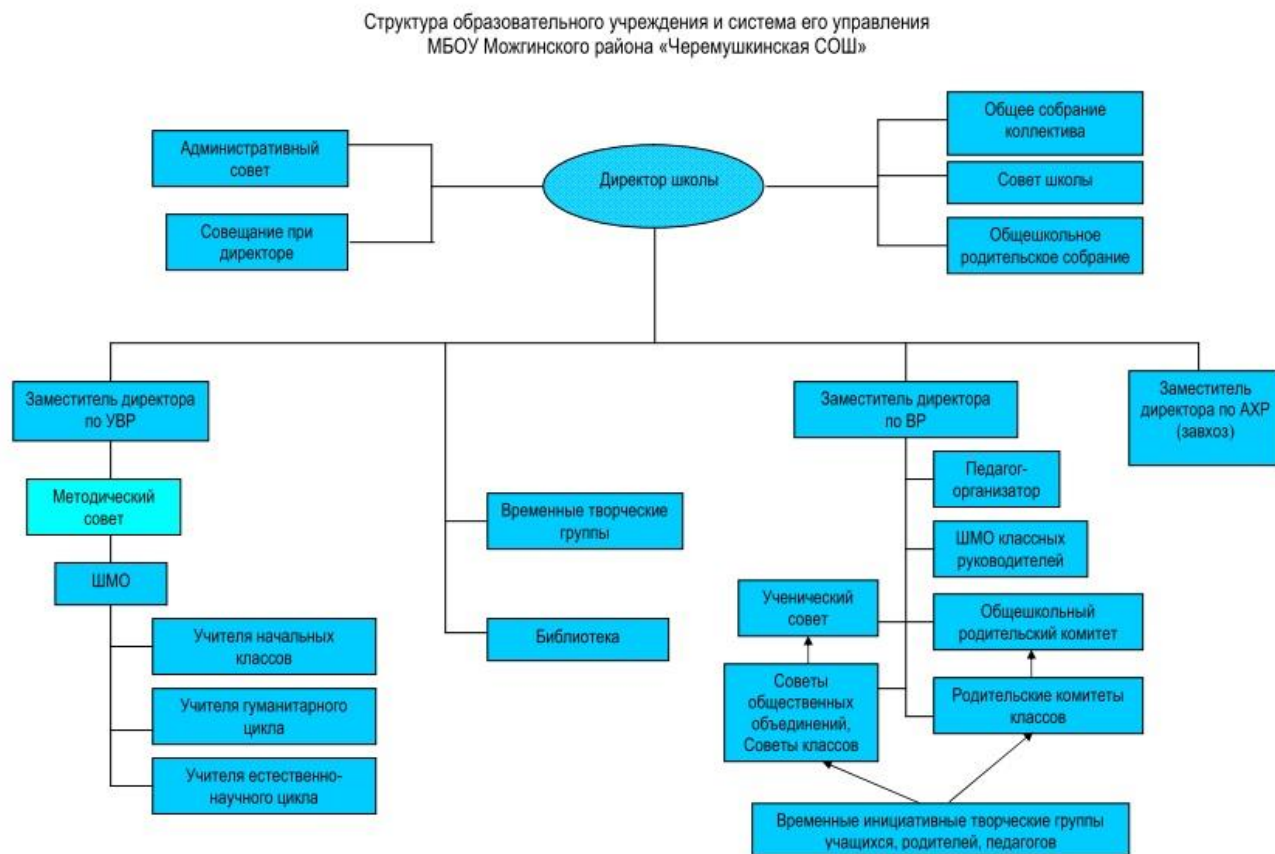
Структура образовательного учреждения и система его управления
МБОУ Можгинского района «Черемушкинская СОШ»

Административный совет

Совещание при директоре

Директор школы

Общее собрание коллектива

Совет школы

Общешкольное родительское собрание

Заместитель директора по УВР

Методический совет

ШМО

Учителя начальных классов

Учителя гуманитарного цикла

Учителя естественно-научного цикла

Временные творческие группы

Библиотека

Заместитель директора по ВР

Педагог-организатор

ШМО классных руководителей

Ученический совет

Общешкольный родительский комитет

Советы общественных объединений, Советы классов

Родительские комитеты классов

Временные инициативные творческие группы учащихся, родителей, педагогов

Заместитель директора по АХР (завхоз)